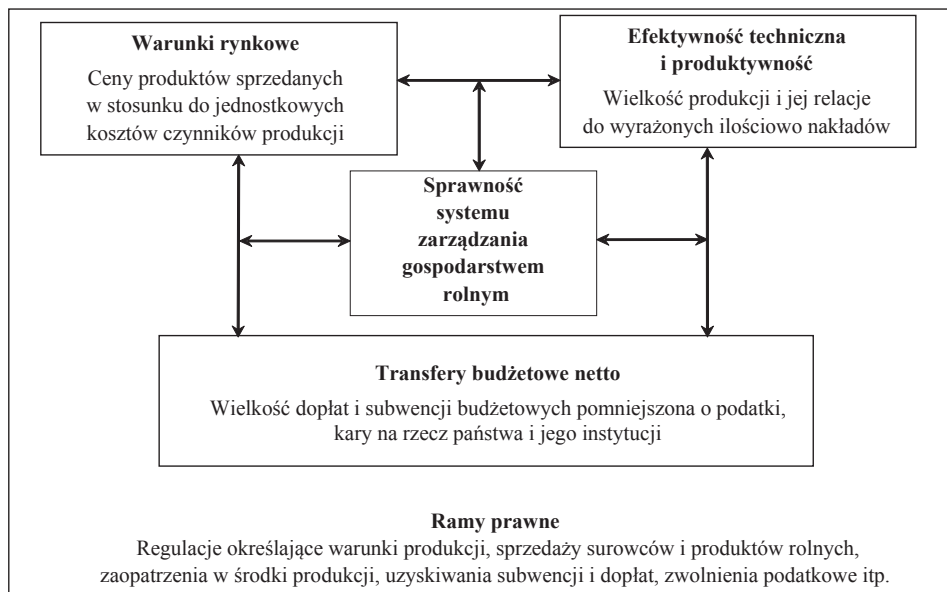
**Warunki rynkowe**
Ceny produktów sprzedanych w stosunku do jednostkowych kosztów czynników produkcji

**Efektywność techniczna i produktywność**
Wielkość produkcji i jej relacje do wyrażonych ilościowo nakładów

**Sprawność systemu zarządzania gospodarstwem rolnym**

**Transfery budżetowe netto**
Wielkość dopłat i subwencji budżetowych pomniejszona o podatki, kary na rzecz państwa i jego instytucji

**Ramy prawne**
Regulacje określające warunki produkcji, sprzedaży surowców i produktów rolnych, zaopatrzenia w środki produkcji, uzyskiwania subwencji i dopłat, zwolnienia podatkowe itp.